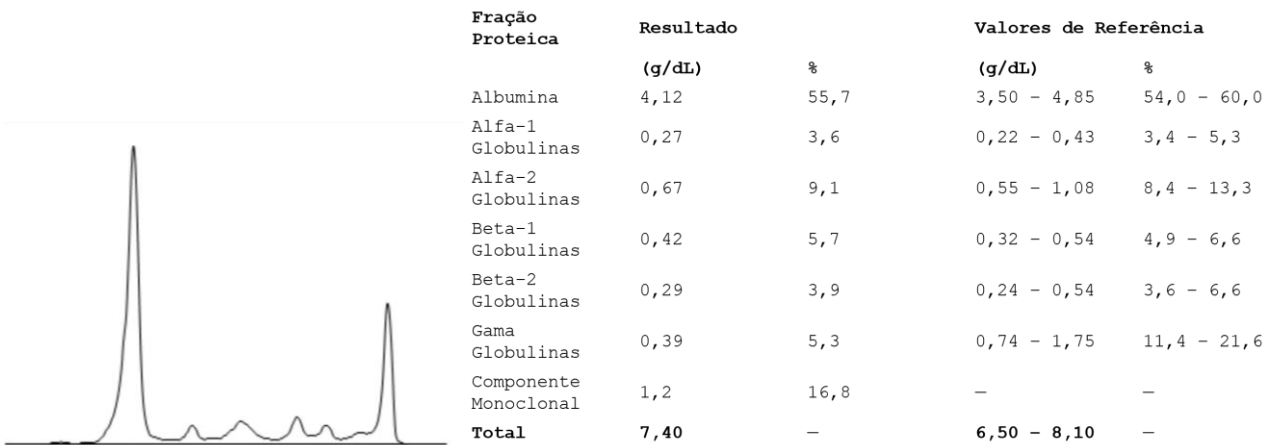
| Fração Proteica | Resultado | | Valores de Referência | |
|---|---|---|---|---|
| | (g/dL) | % | (g/dL) | % |
| Albumina | 4,12 | 55,7 | 3,50 - 4,85 | 54,0 - 60,0 |
| Alfa-1 Globulinas | 0,27 | 3,6 | 0,22 - 0,43 | 3,4 - 5,3 |
| Alfa-2 Globulinas | 0,67 | 9,1 | 0,55 - 1,08 | 8,4 - 13,3 |
| Beta-1 Globulinas | 0,42 | 5,7 | 0,32 - 0,54 | 4,9 - 6,6 |
| Beta-2 Globulinas | 0,29 | 3,9 | 0,24 - 0,54 | 3,6 - 6,6 |
| Gama Globulinas | 0,39 | 5,3 | 0,74 - 1,75 | 11,4 - 21,6 |
| Componente Monoclonal | 1,2 | 16,8 | — | — |
| Total | 7,40 | — | 6,50 - 8,10 | — |